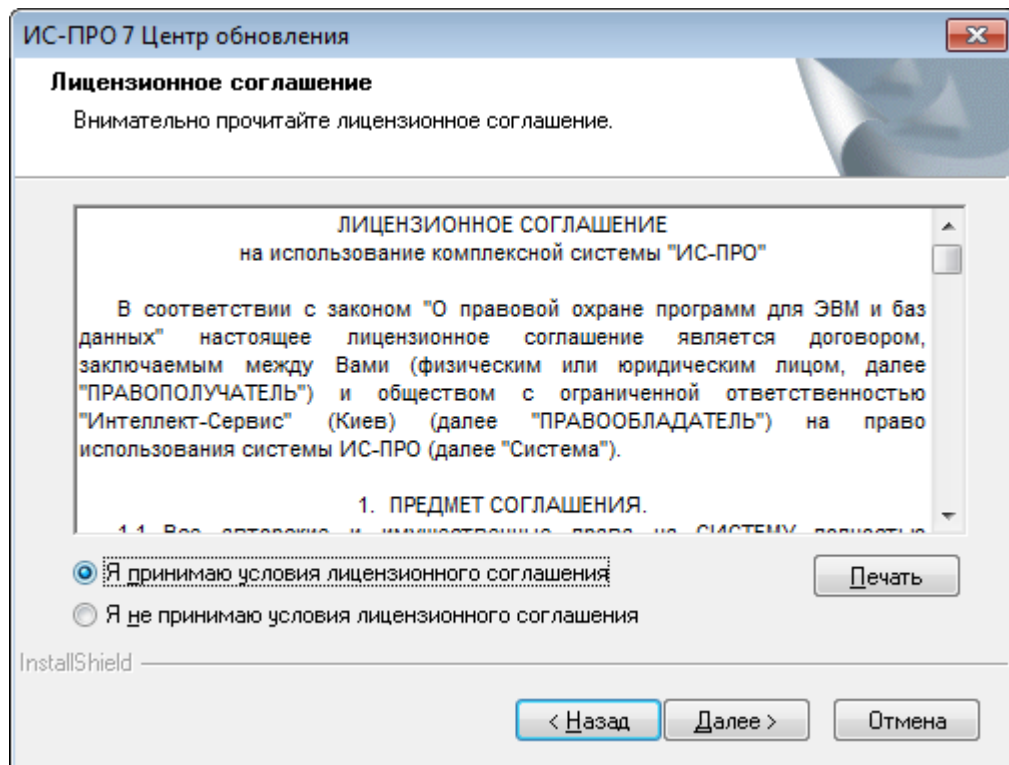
ИС-ПРО 7 Центр обновления

Лицензионное соглашение

Внимательно прочитайте лицензионное соглашение.

ЛИЦЕНЗИОННОЕ СОГЛАШЕНИЕ
на использование комплексной системы "ИС-ПРО"

В соответствии с законом "О правовой охране программ для ЭВМ и баз данных" настоящее лицензионное соглашение является договором, заключаемым между Вами (физическим или юридическим лицом, далее "ПРАВОПОЛУЧАТЕЛЬ") и обществом с ограниченной ответственностью "Интеллект-Сервис" (Киев) (далее "ПРАВООБЛАДАТЕЛЬ") на право использования системы ИС-ПРО (далее "Система").

1. ПРЕДМЕТ СОГЛАШЕНИЯ.

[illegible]

Я принимаю условия лицензионного соглашения

Печать

Я не принимаю условия лицензионного соглашения

InstallShield

< Назад

Далее >

Отмена